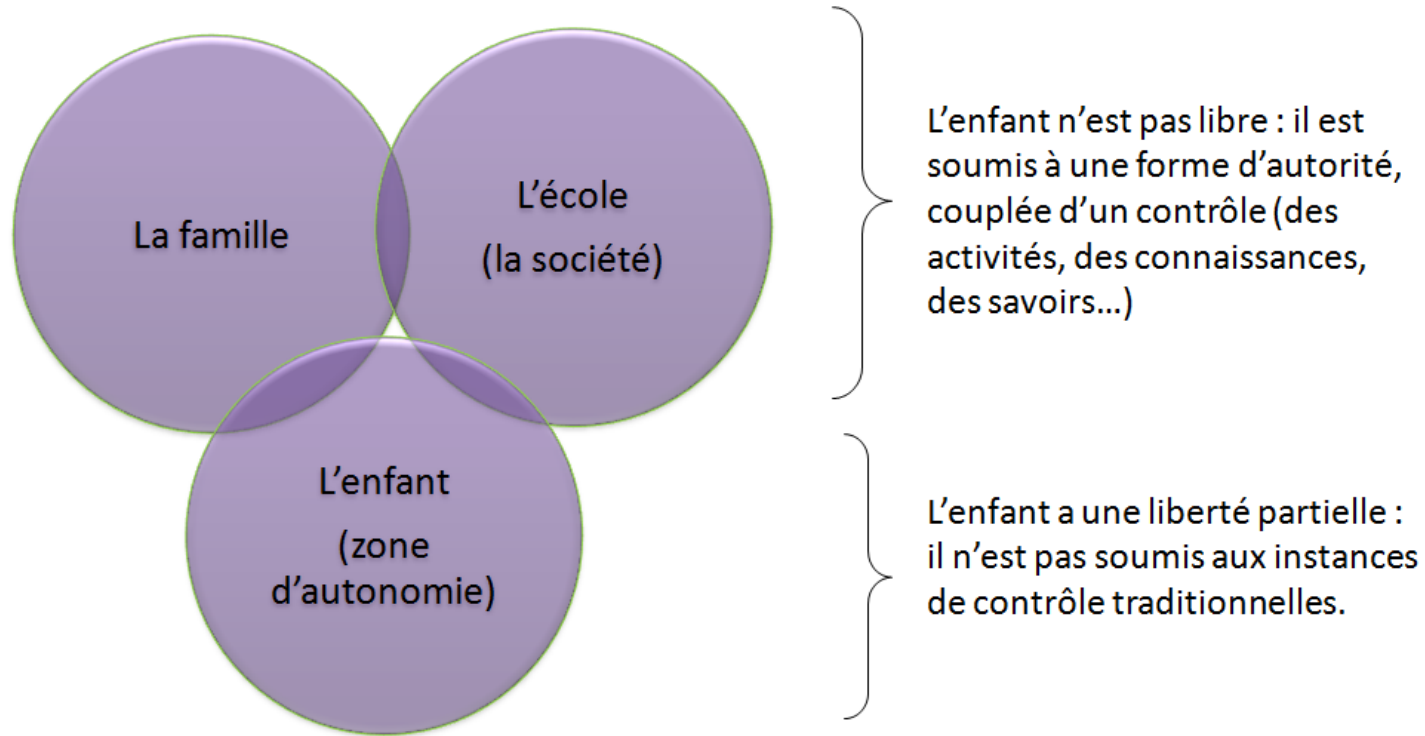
La famille

L’école
(la société)

L’enfant
(zone d’autonomie)

L’enfant n’est pas libre : il est soumis à une forme d’autorité, couplée d’un contrôle (des activités, des connaissances, des savoirs…)

L’enfant a une liberté partielle : il n’est pas soumis aux instances de contrôle traditionnelles.